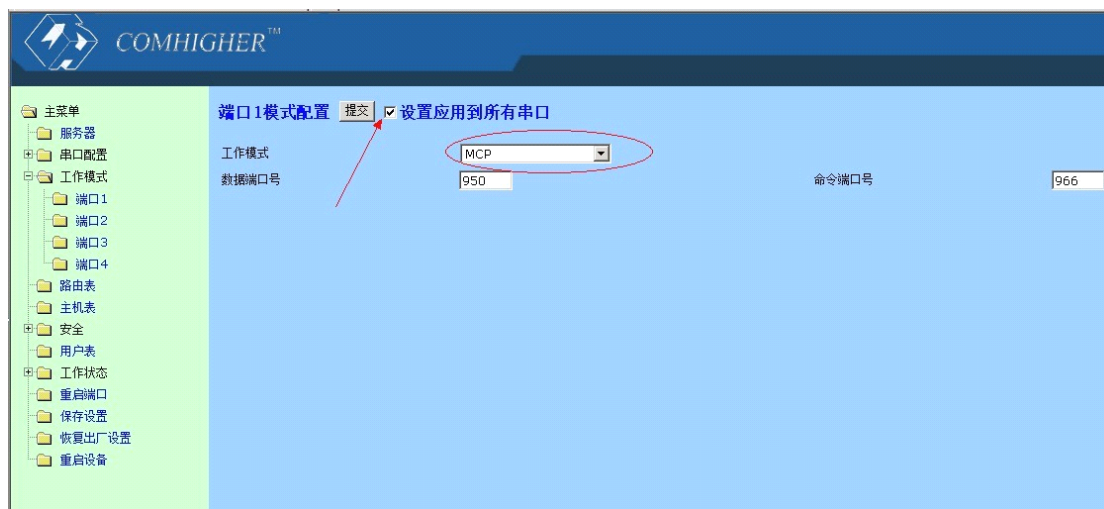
COMHIGHER™

主菜单
服务器
串口配置
工作模式
端口1
端口2
端口3
端口4
路由表
主机表
安全
用户表
工作状态
重启端口
保存设置
恢复出厂设置
重启设备

端口1模式配置 提交 设置应用到所有串口

工作模式 MCP
数据端口号 950
命令端口号 966